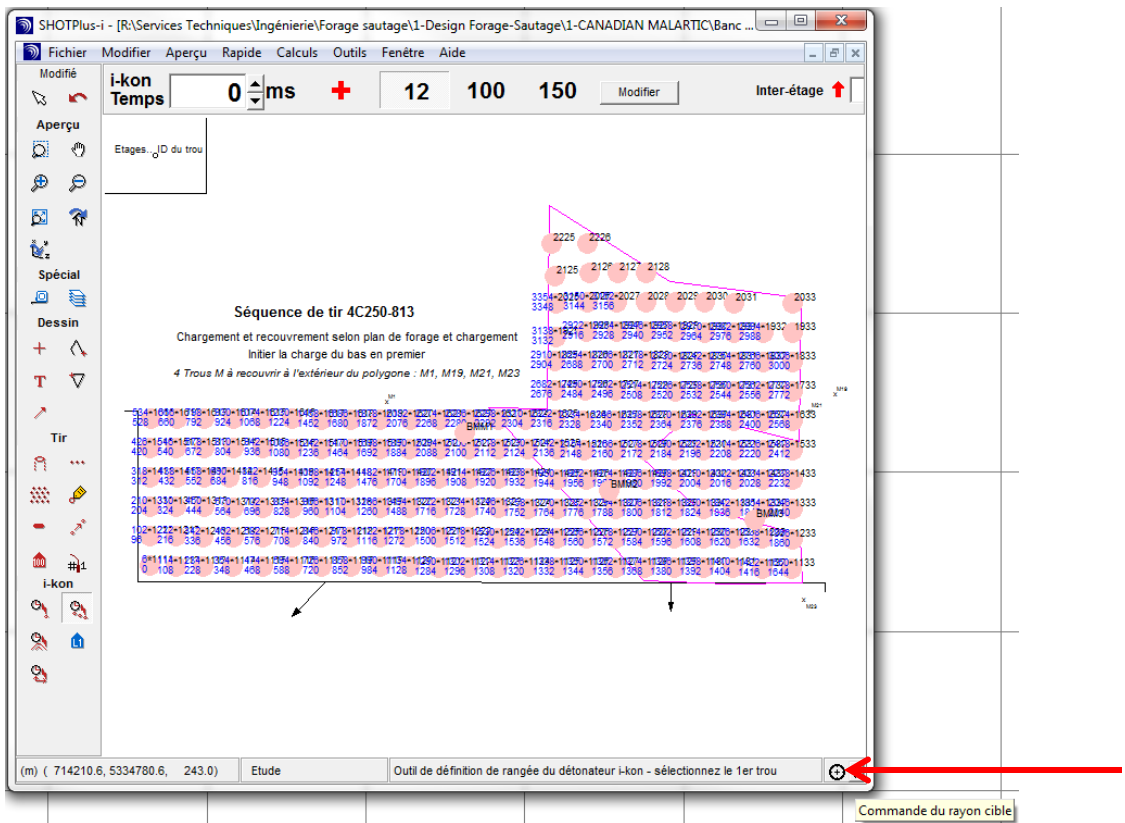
SHOTPlus-i - [R:\Services Techniques\Ingénierie\Forage sautage\1-Design Forage-Sautage\1-CANADIAN MALARTIC\Banc ...

Fichier Modifier Aperçu Rapide Calculs Outils Fenêtre Aide

Modifié

Aperçu

Spécial

Dessin

Tir

i-kon

i-kon Temps 0 ms 12 100 150 Modifier Inter-étage

Etages...ID du trou

Séquence de tir 4C250-813

Chargement et recouvrement selon plan de forage et chargement

Initier la charge du bas en premier

4 Trous M à recouvrir à l'extérieur du polygone : M1, M19, M21, M23

2225 2226 2125 2126 2127 2128 2027 2028 2029 2030 2031 2033

BM19 BM20 BM23

(m) ( 714210.6, 5334780.6, 243.0) Etude Outil de définition de rangée du détonateur i-kon - sélectionnez le 1er trou

Commande du rayon cible